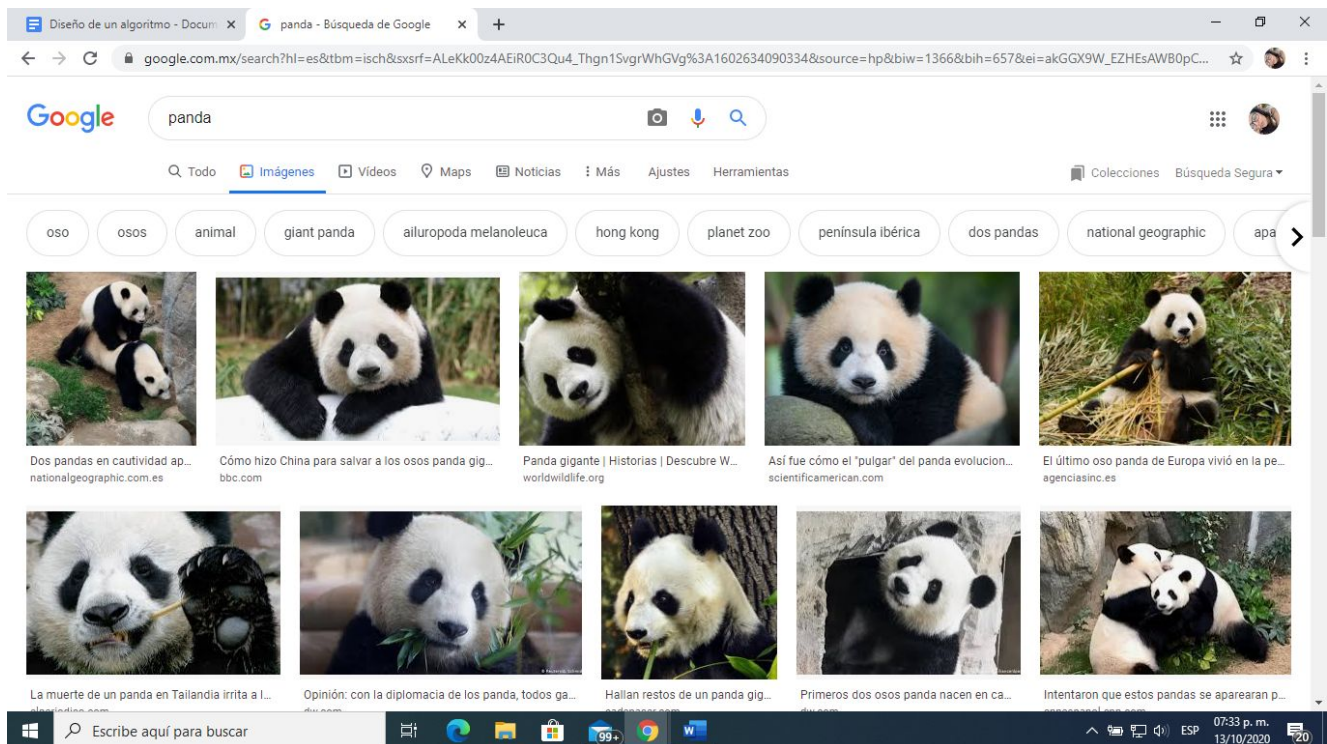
Diseño de un algoritmo - Docum ×
panda - Búsqueda de Google ×
+

google.com.mx/search?hl=es&tbm=isch&sxsrf=ALeKk00z4AEiR0C3Qu4_Thgn1SvgrWhGVg%3A1602634090334&source=hp&biw=1366&bih=657&ei=akGGX9W_EZHEsAWB0pC...

Google
panda

Todo
Imágenes
Videos
Maps
Noticias
Más
Ajustes
Herramientas
Colecciones
Búsqueda Segura

oso
osos
animal
giant panda
ailuropoda melanoleuca
hong kong
planet zoo
península ibérica
dos pandas
national geographic
apa

Dos pandas en cautividad ap...
nationalgeographic.com.es
Cómo hizo China para salvar a los osos panda gig...
bbc.com
Panda gigante | Historias | Descubre W...
worldwildlife.org
Así fue cómo el "pulgar" del panda evolucion...
scientificamerican.com
El último oso panda de Europa vivió en la pe...
agenciasinc.es

La muerte de un panda en Tailandia irrita a l...
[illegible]
Opinión: con la diplomacia de los panda, todos ga...
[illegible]
Hallan restos de un panda gig...
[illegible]
Primeros dos osos panda nacen en ca...
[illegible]
Intentaron que estos pandas se aparearan p...
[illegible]

Escribe aquí para buscar
99+
ESP
07:33 p. m.
13/10/2020
20